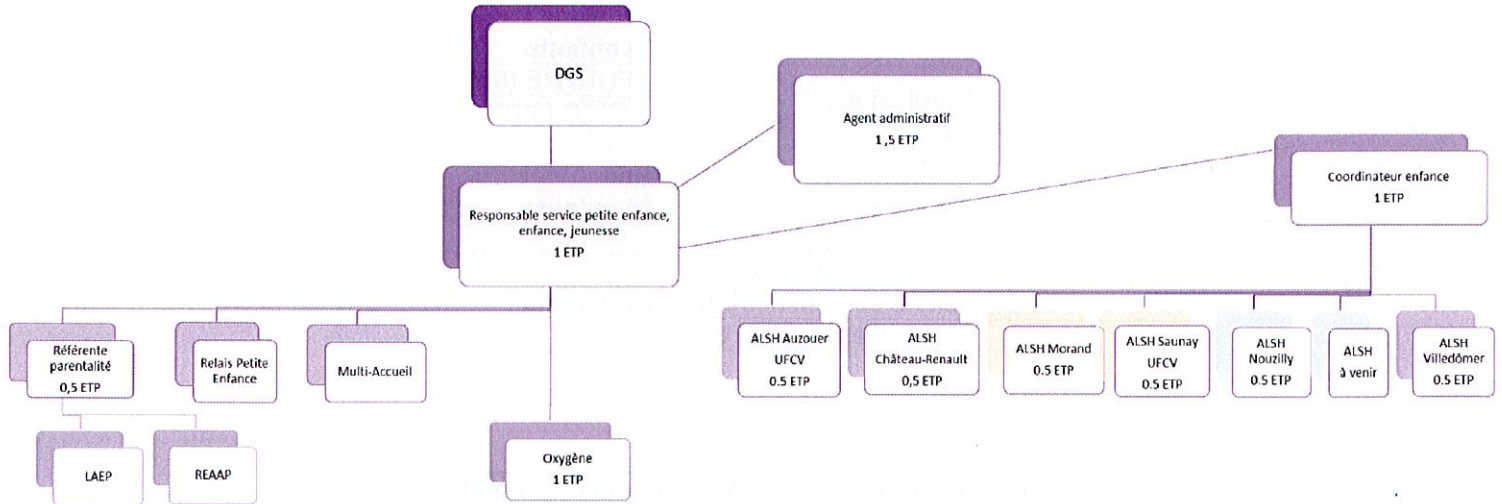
DGS

Agent administratif
1,5 ETP

Responsable service petite enfance, enfance, jeunesse
1 ETP

Coordinateur enfance
1 ETP

Référente parentalité
0,5 ETP

Relais Petite Enfance

Multi-Accueil

ALSH Auzouer UFCV
0.5 ETP

ALSH Château-Renault
0,5 ETP

ALSH Morand
0.5 ETP

ALSH Saunay UFCV
0.5 ETP

ALSH Nouzilly
0.5 ETP

ALSH à venir

ALSH Villedômer
0.5 ETP

LAEP

REAAP

Oxygène
1 ETP